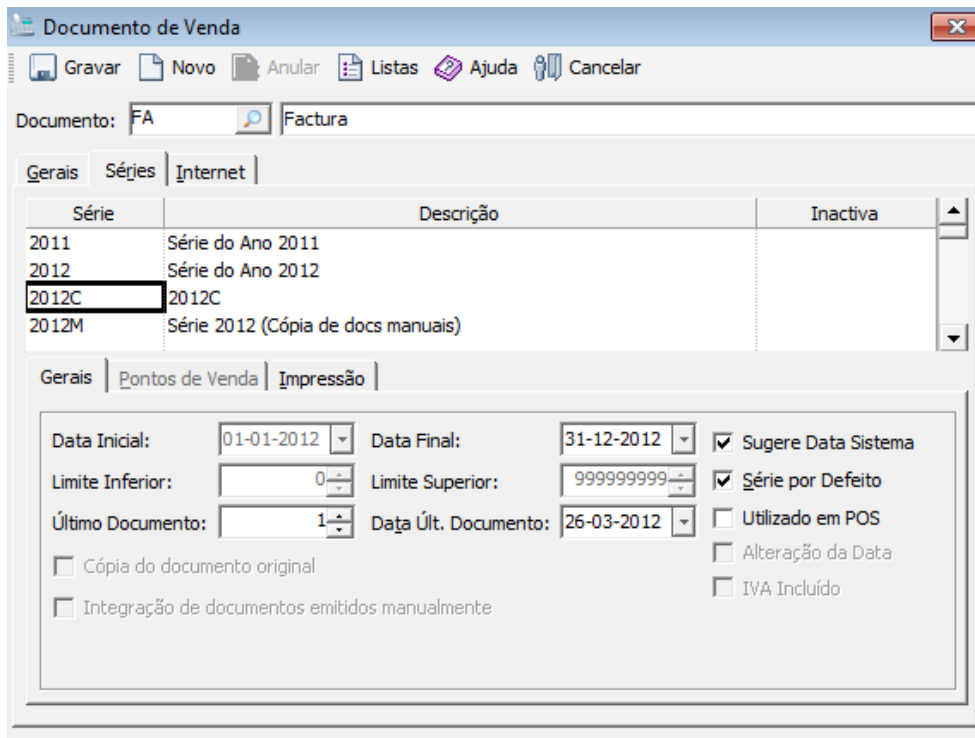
Documento de Venda

Gravar Novo Anular Listas Ajuda Cancelar

Documento: FA Factura

Gerais Séries Internet

| Série | Descrição | Inactiva |
|---|---|---|
| 2011 | Série do Ano 2011 | |
| 2012 | Série do Ano 2012 | |
| 2012C | 2012C | |
| 2012M | Série 2012 (Cópia de docs manuais) | |

Gerais Pontos de Venda Impressão

Data Inicial: 01-01-2012 Data Final: 31-12-2012 Sugere Data Sistema

Limite Inferior: 0 Limite Superior: 999999999 Série por Defeito

Último Documento: 1 Data Últ. Documento: 26-03-2012 Utilizado em POS

Alteração da Data

IVA Incluído

Cópia do documento original

Integração de documentos emitidos manualmente